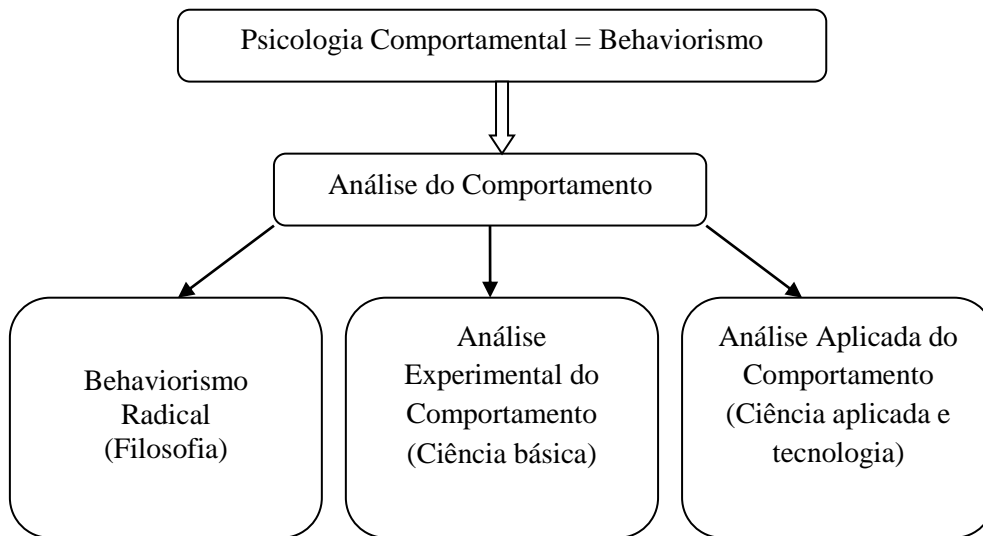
Psicologia Comportamental = Behaviorismo

Análise do Comportamento

Behaviorismo Radical (Filosofia)

Análise Experimental do Comportamento (Ciência básica)

Análise Aplicada do Comportamento (Ciência aplicada e tecnologia)